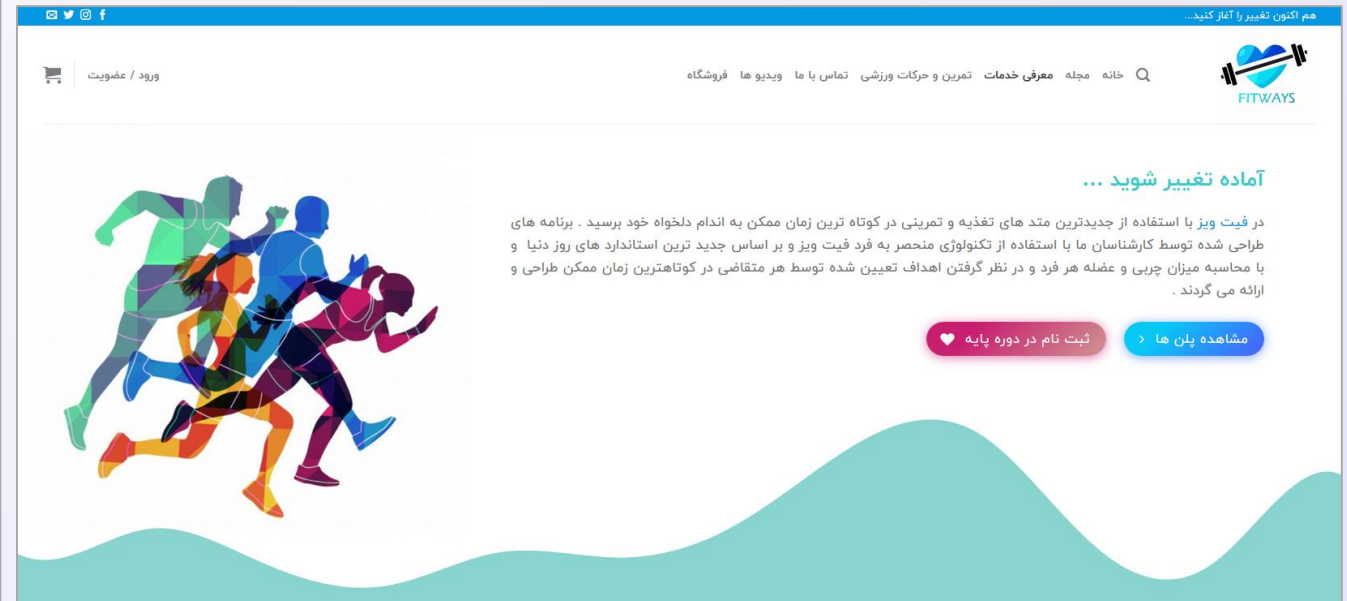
هم اکنون تغییر را آغاز کنید...

FITWAYS

خانه مجله معرفی خدمات تمرین و حرکات ورزشی تماس با ما ویدیو ها فروشگاه

ورود / عضویت

آماده تغییر شوید ...

در فیت ویز با استفاده از جدیدترین متد های تغذیه و تمرینی در کوتاه ترین زمان ممکن به اندام دلخواه خود برسید . برنامه های طراحی شده توسط کارشناسان ما با استفاده از تکنولوژی منحصر به فرد فیت ویز و بر اساس جدید ترین استاندارد های روز دنیا و با محاسبه میزان چربی و عضله هر فرد و در نظر گرفتن اهداف تعیین شده توسط هر متقاضی در کوتاهترین زمان ممکن طراحی و ارائه می گردند .

مشاهده پلن ها

ثبت نام در دوره پایه